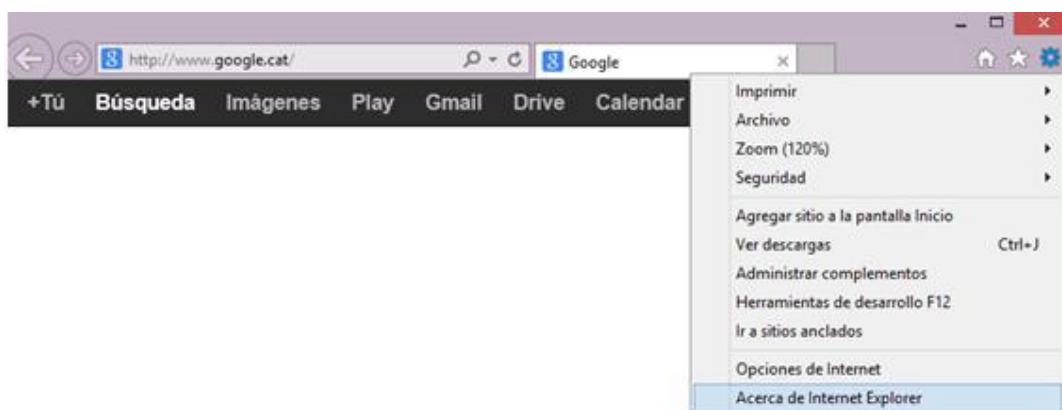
http://www.google.cat/

Google

+Tú Búsqueda Imágenes Play Gmail Drive Calendar

Imprimir
Archivo
Zoom (120%)
Seguridad

Agregar sitio a la pantalla Inicio
Ver descargas Ctrl+J
Administrar complementos
Herramientas de desarrollo F12
Ir a sitios anclados

Opciones de Internet
Acerca de Internet Explorer